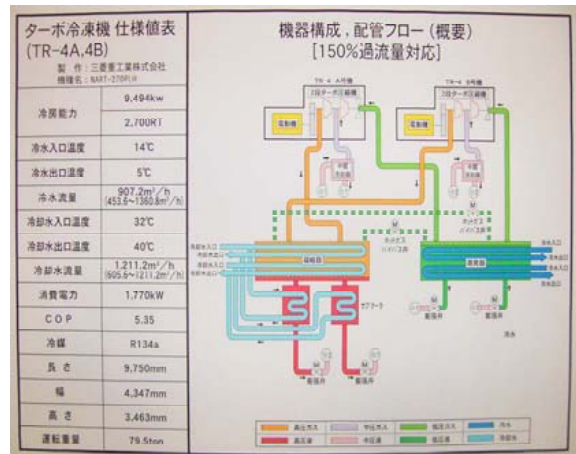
ターボ冷凍機 仕様値表
(TR-4A,4B)

製作：三菱重工業株式会社
機種名：NART-370PLH

| | |
|---|---|
| 冷房能力 | 9,494kw |
| | 2,700RT |
| 冷水入口温度 | 14℃ |
| 冷水出口温度 | 5℃ |
| 冷水流量 | 907.2m³/h (453.6~1360.8m³/h) |
| 冷却水入口温度 | 32℃ |
| 冷却水出口温度 | 40℃ |
| 冷却水流量 | 1,211.2m³/h (605.6~1211.2m³/h) |
| 消費電力 | 1,770kW |
| COP | 5.35 |
| 冷媒 | R134a |
| 長さ | 9,750mm |
| 幅 | 4,347mm |
| 高さ | 3,463mm |
| 運転重量 | 79.5ton |

機器構成，配管フロー（概要）
[150%過流量対応]

TR-4 A号機
2段ターボ圧縮機
電動機

TR-4 B号機
2段ターボ圧縮機
電動機

中間冷却器
中間冷却器

ホットガスバイパス弁
ホットガスバイパス弁

凝縮器
蒸発器
サブクーラ

冷却水入口
冷却水出口
冷却水入口
冷却水出口

冷水入口
冷水出口
冷水入口
冷水出口

膨張弁
膨張弁
膨張弁
膨張弁

冷水

高圧ガス
中圧ガス
低圧ガス
冷水
高圧液
中圧液
低圧液
冷却水